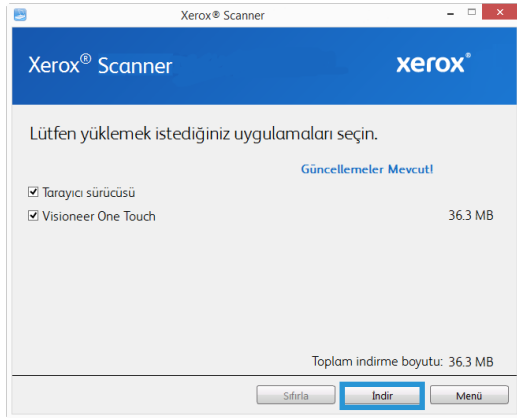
Xerox® Scanner

Xerox® Scanner

xerox

Lütfen yüklemek istediğiniz uygulamaları seçin.

Güncellemeler Mevcut!

☑ Tarayıcı sürücüsü

☑ Visioneer One Touch 36.3 MB

Toplam indirme boyutu: 36.3 MB

Sıfırla

İndir

Menü